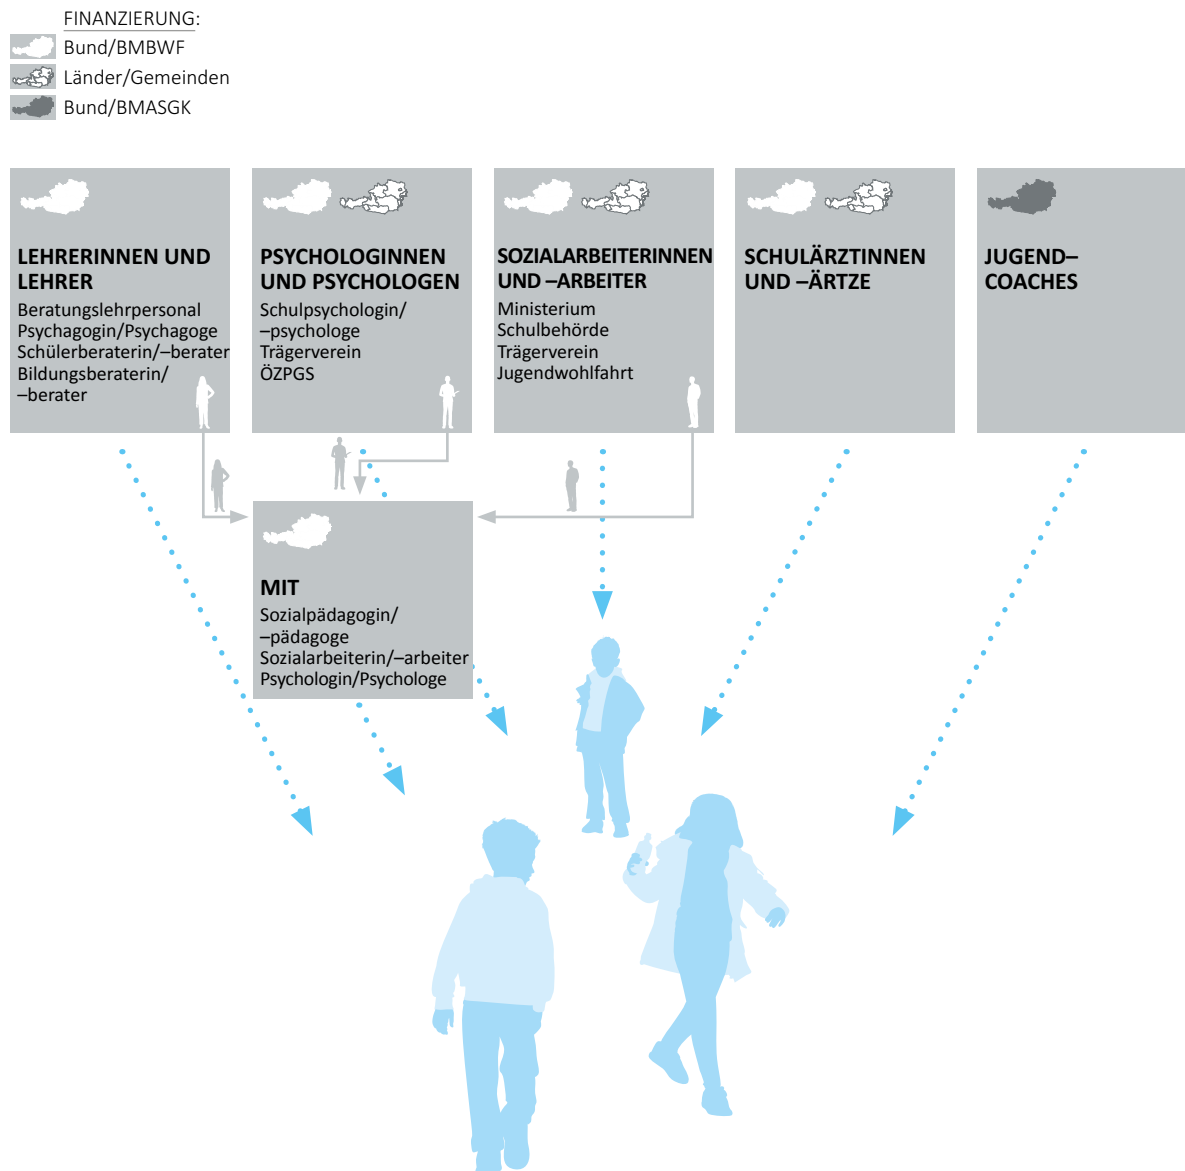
FINANZIERUNG:
Bund/BMBWF
Länder/Gemeinden
Bund/BMASGK

LEHRERINNEN UND LEHRER
Beratungslehrpersonal
Psychagogin/Psychagoge
Schülerberaterin/–berater
Bildungsberaterin/–berater

PSYCHOLOGINNEN UND PSYCHOLOGEN
Schulpsychologin/–psychologe
Trägerverein
ÖZPGS

SOZIALARBEITERINNEN UND –ARBEITER
Ministerium
Schulbehörde
Trägerverein
Jugendwohlfahrt

SCHULÄRZTINNEN UND –ÄRTZE

JUGEND–COACHES

MIT
Sozialpädagogin/–pädagoge
Sozialarbeiterin/–arbeiter
Psychologin/Psychologe